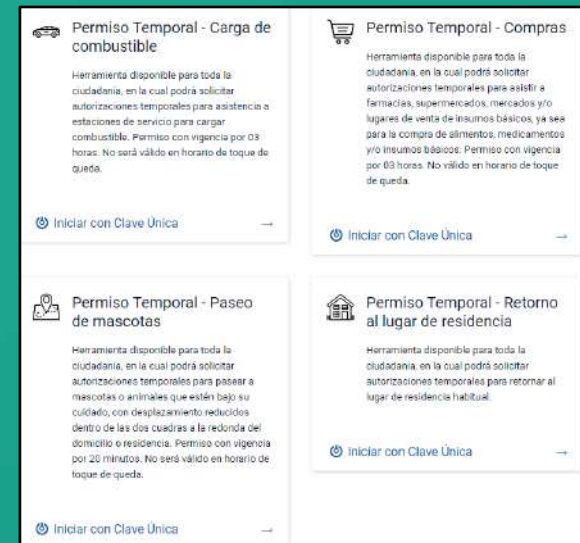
Permiso Temporal - Carga de combustible

Herramienta disponible para toda la ciudadanía, en la cual podrá solicitar autorizaciones temporales para asistencia a estaciones de servicio para cargar combustible. Permiso con vigencia por 03 horas. No será válido en horario de toque de queda.

Iniciar con Clave Única →

Permiso Temporal - Compras

Herramienta disponible para toda la ciudadanía, en la cual podrá solicitar autorizaciones temporales para asistir a farmacias, supermercados, mercados y/o lugares de venta de insumos básicos, ya sea para la compra de alimentos, medicamentos y/o insumos básicos. Permiso con vigencia por 03 horas. No válido en horario de toque de queda.

Iniciar con Clave Única →

Permiso Temporal - Paseo de mascotas

Herramienta disponible para toda la ciudadanía, en la cual podrá solicitar autorizaciones temporales para pasear a mascotas o animales que estén bajo su cuidado, con desplazamiento reducidos dentro de las dos cuadras a la redonda del domicilio o residencia. Permiso con vigencia por 20 minutos. No será válido en horario de toque de queda.

Iniciar con Clave Única →

Permiso Temporal - Retorno al lugar de residencia

Herramienta disponible para toda la ciudadanía, en la cual podrá solicitar autorizaciones temporales para retornar al lugar de residencia habitual.

Iniciar con Clave Única →